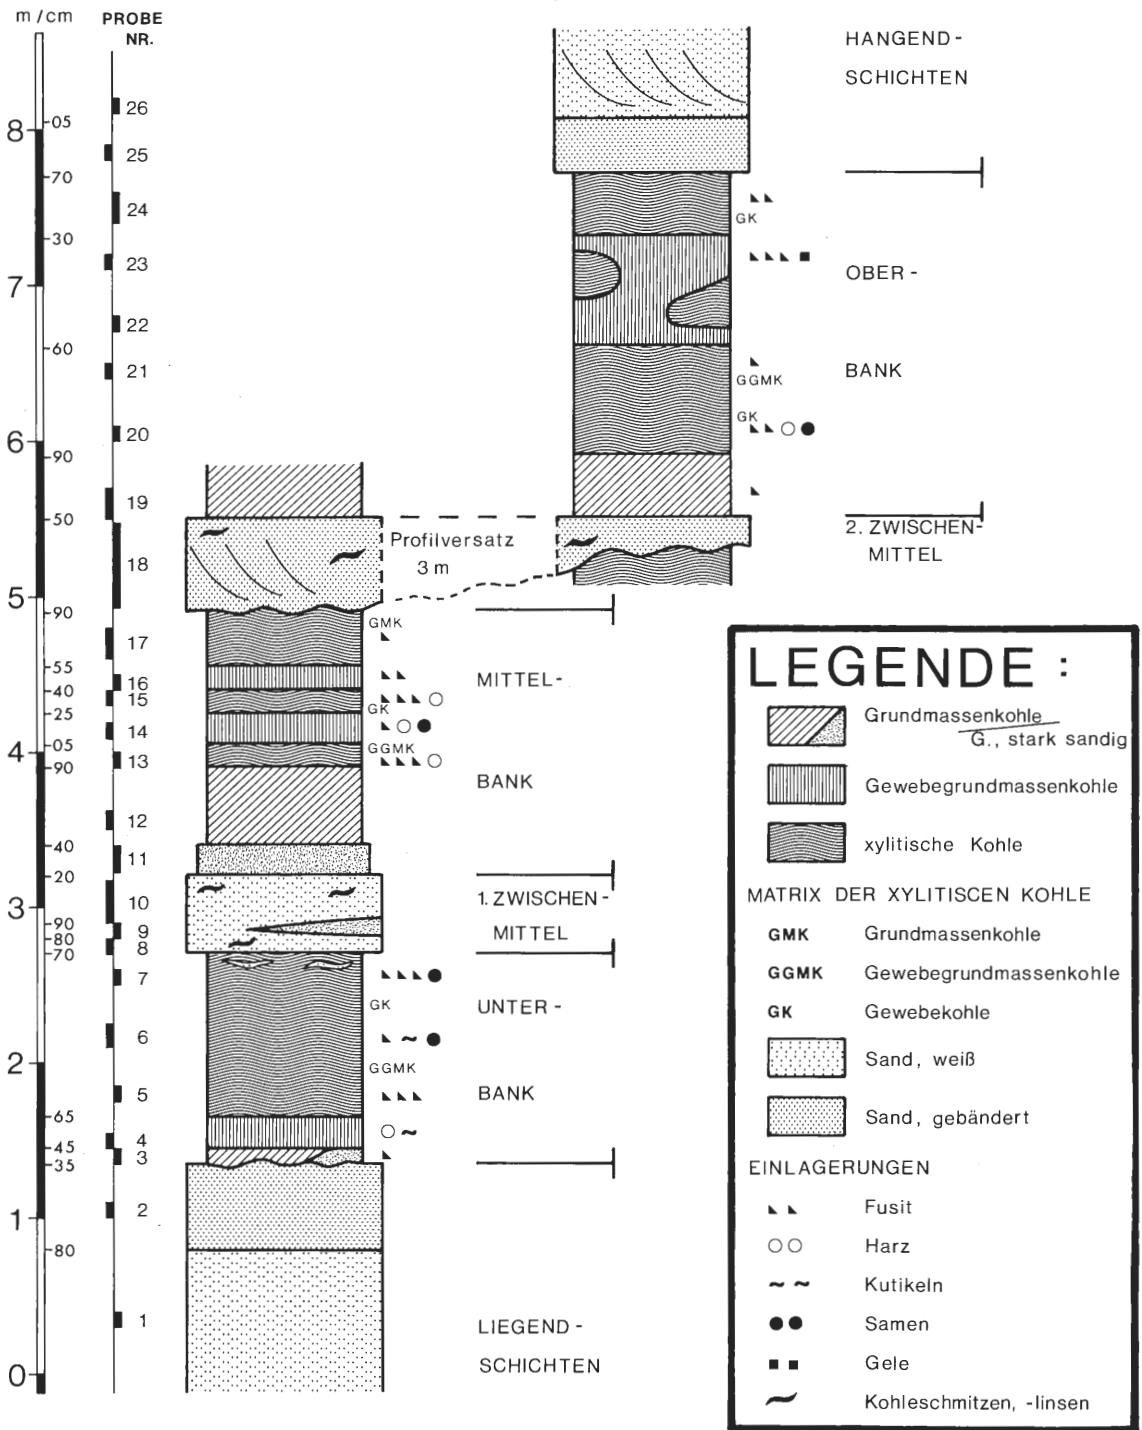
m / cm

PROBE NR.

8
-05
-70
-30
7
-60
6
-90
-50
5
-90
-55
-40
-25
-05
4
-90
-40
-20
3
-90
-80
-70
2
-65
-45
-35
1
-80
0

26
25
24
23
22
21
20
19
18
17
16
15
14
13
12
11
10
9
8
7
6
5
4
3
2
1

HANGEND-
SCHICHTEN

GK

OBER-

GGMK

BANK

GK

2. ZWISCHEN-
MITTEL

Profilversatz
3 m

GMK

MITTEL-

GK

GGMK

BANK

1. ZWISCHEN-
MITTEL

UNTER-

GK

GGMK

BANK

LIEGEND-
SCHICHTEN

LEGENDE :

Grundmassenkohle
G., stark sandig

Gewebegrundmassenkohle

xylitische Kohle

MATRIX DER XYLITISCEN KOHLE

GMK Grundmassenkohle

GGMK Gewebegrundmassenkohle

GK Gewebekohle

Sand, weiß

Sand, gebändert

EINLAGERUNGEN

Fusit

Harz

Kutikeln

Samen

Gele

Kohleschmitzen, -linsen